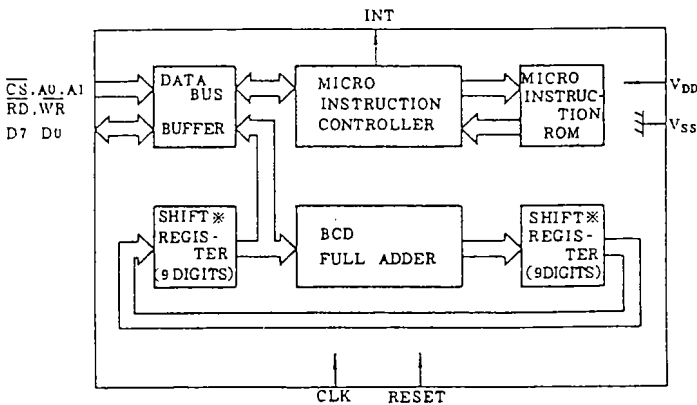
INT

$\overline{CS}$.A0.A1
$\overline{RD}$.$\overline{WR}$
D7 D0

DATA BUS BUFFER

MICRO INSTRUCTION CONTROLLER

MICRO INSTRUCTION ROM

$V_{DD}$
$V_{SS}$

SHIFT※ REGISTER (9 DIGITS)

BCD FULL ADDER

SHIFT※ REGISTER (9DIGITS)

CLK
RESET